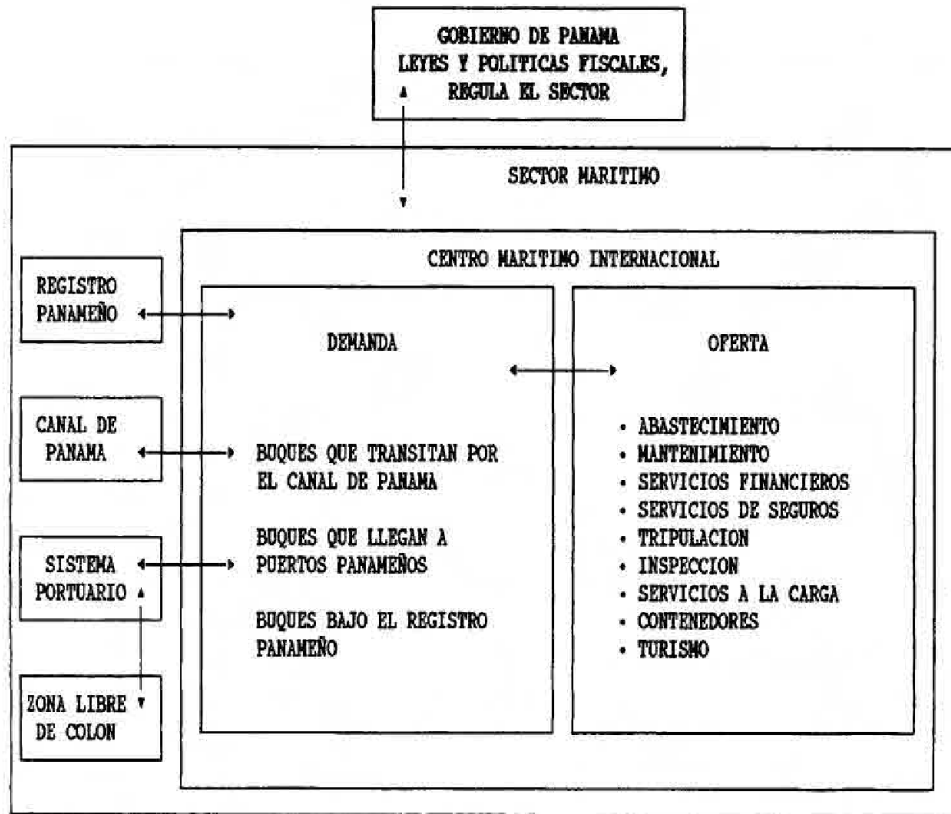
GOBIERNO DE PANAMA
LEYES Y POLITICAS FISCALES,
REGULA EL SECTOR

SECTOR MARITIMO

CENTRO MARITIMO INTERNACIONAL

REGISTRO PANAMEÑO

CANAL DE PANAMA

SISTEMA PORTUARIO

ZONA LIBRE DE COLON

DEMANDA

BUQUES QUE TRANSITAN POR EL CANAL DE PANAMA

BUQUES QUE LLEGAN A PUERTOS PANAMEÑOS

BUQUES BAJO EL REGISTRO PANAMEÑO

OFERTA

• ABASTECIMIENTO
• MANTENIMIENTO
• SERVICIOS FINANCIEROS
• SERVICIOS DE SEGUROS
• TRIPULACION
• INSPECCION
• SERVICIOS A LA CARGA
• CONTENEDORES
• TURISMO